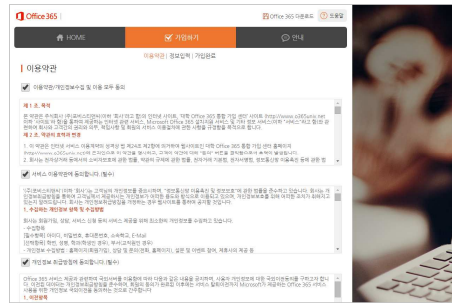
Office 365

Office 365 이용문의 | 도움말

HOME

가입하기

안내

이용약관 | 정보입력 | 가입완료

| 이용약관

이용약관/개인정보수집 및 이용 모두 동의

제 1 조 목적

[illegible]

제 2 조 약관의 효력과 변경

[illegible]

서비스 이용약관에 동의합니다. (필수)

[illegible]

1. 수집하는 개인정보 항목 및 수집방법

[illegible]

개인정보 취급방침에 동의합니다. (필수)

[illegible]

1. 개인정보